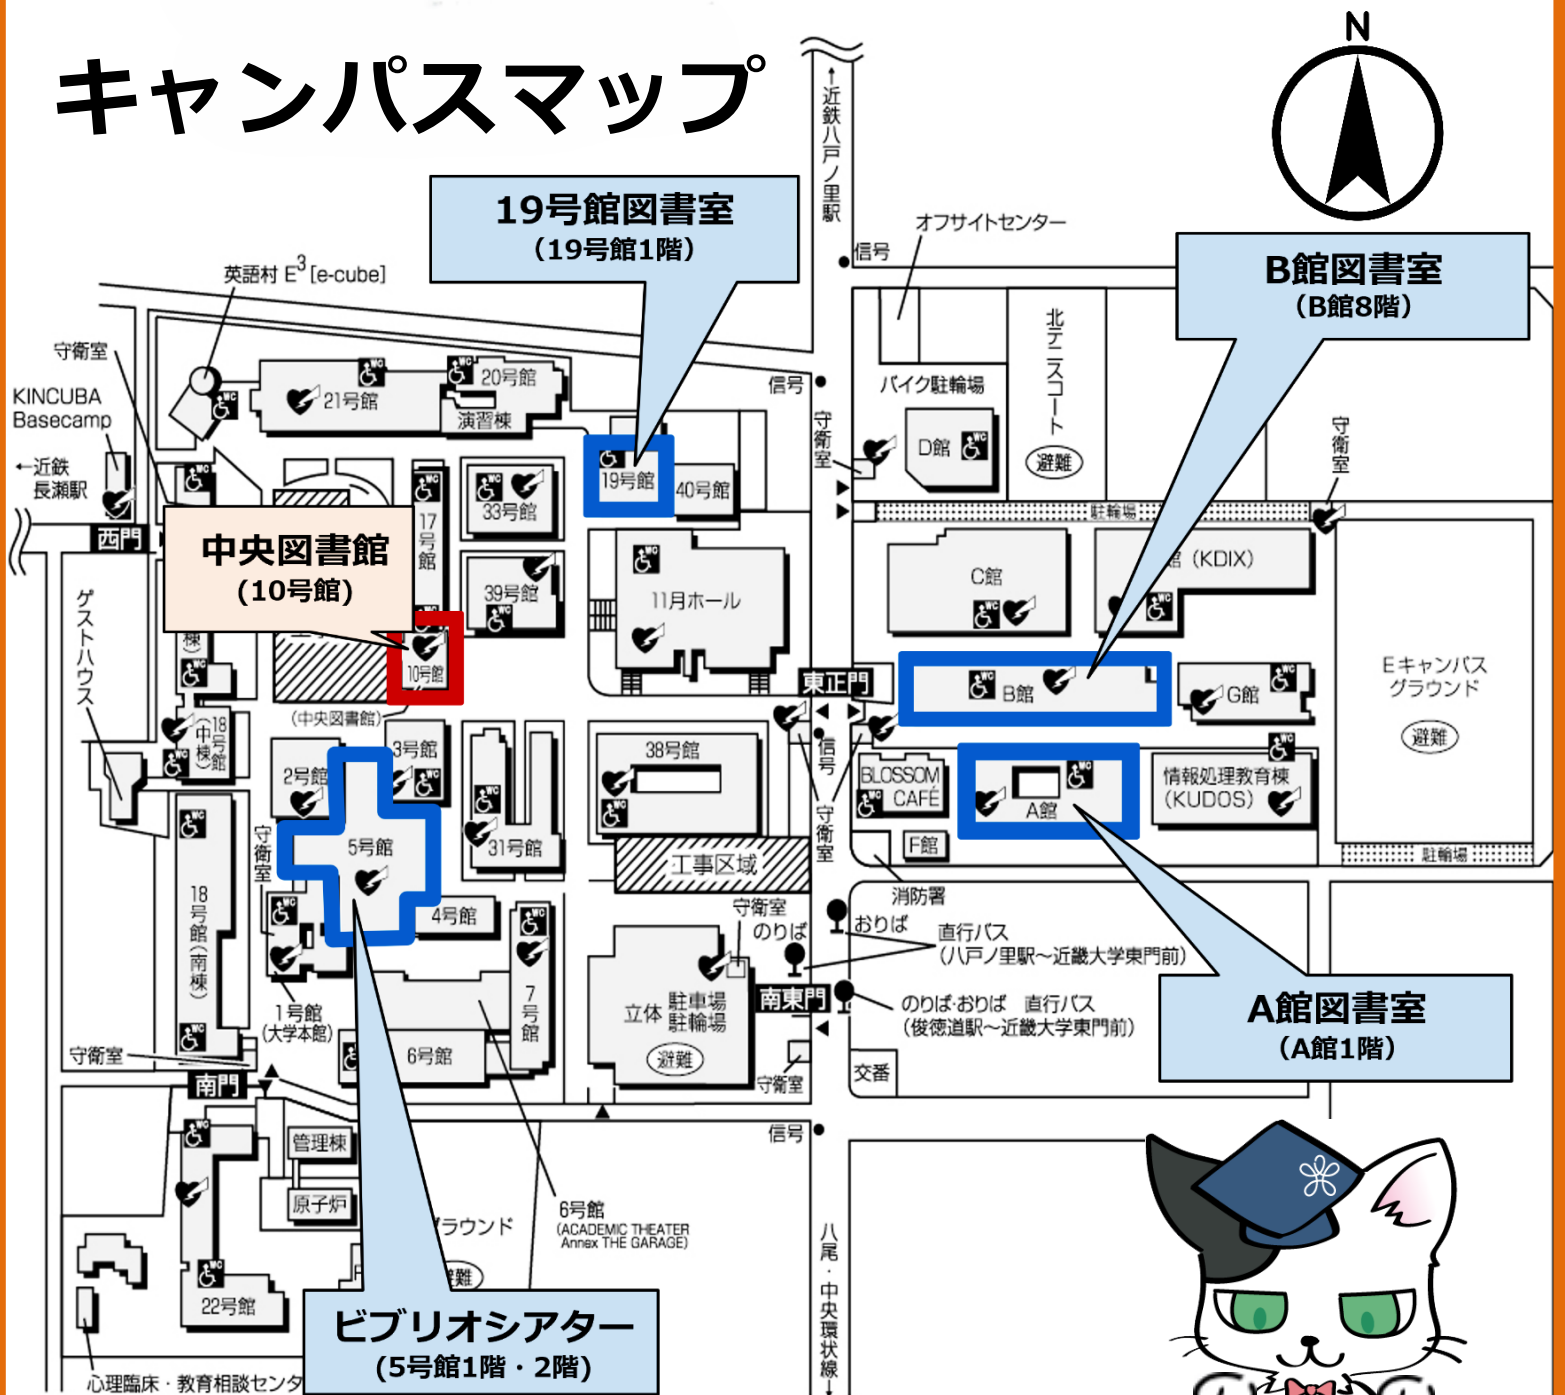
キャンパスマップ

N

19号館図書室
（19号館1階）

B館図書室
（B館8階）

中央図書館
（10号館）

A館図書室
（A館1階）

ビブリオシアター
（5号館1階・2階）

↑近鉄八戸ノ里駅

信号

オフサイトセンター

英語村 E$^3$ [e-cube]

守衛室

KINCUBA Basecamp

←近鉄長瀬駅

西門

21号館

20号館

演習棟

信号

バイク駐輪場

北テニスコート

避難

D館

守衛室

守衛室

19号館

40号館

33号館

17号館

39号館

11月ホール

駐輪場

C館

館（KDIX）

ゲストハウス

10号館

（中央図書館）

東正門

B館

G館

Eキャンパスグラウンド

避難

18号館（中棟）

2号館

3号館

38号館

信号

BLOSSOM CAFÉ

A館

情報処理教育棟（KUDOS）

5号館

31号館

守衛室

守衛室

F館

駐輪場

18号館（南棟）

守衛室

工事区域

消防署

4号館

守衛室

のりば

おりば

直行バス（八戸ノ里駅～近畿大学東門前）

7号館

立体 駐車場 駐輪場

避難

南東門

1号館（大学本館）

6号館

のりば・おりば 直行バス（俊徳道駅～近畿大学東門前）

守衛室

南門

交番

守衛室

信号

管理棟

原子炉

グラウンド

6号館（ACADEMIC THEATER Annex THE GARAGE）

八尾・中央環状線

避難

22号館

心理臨床・教育相談センタ